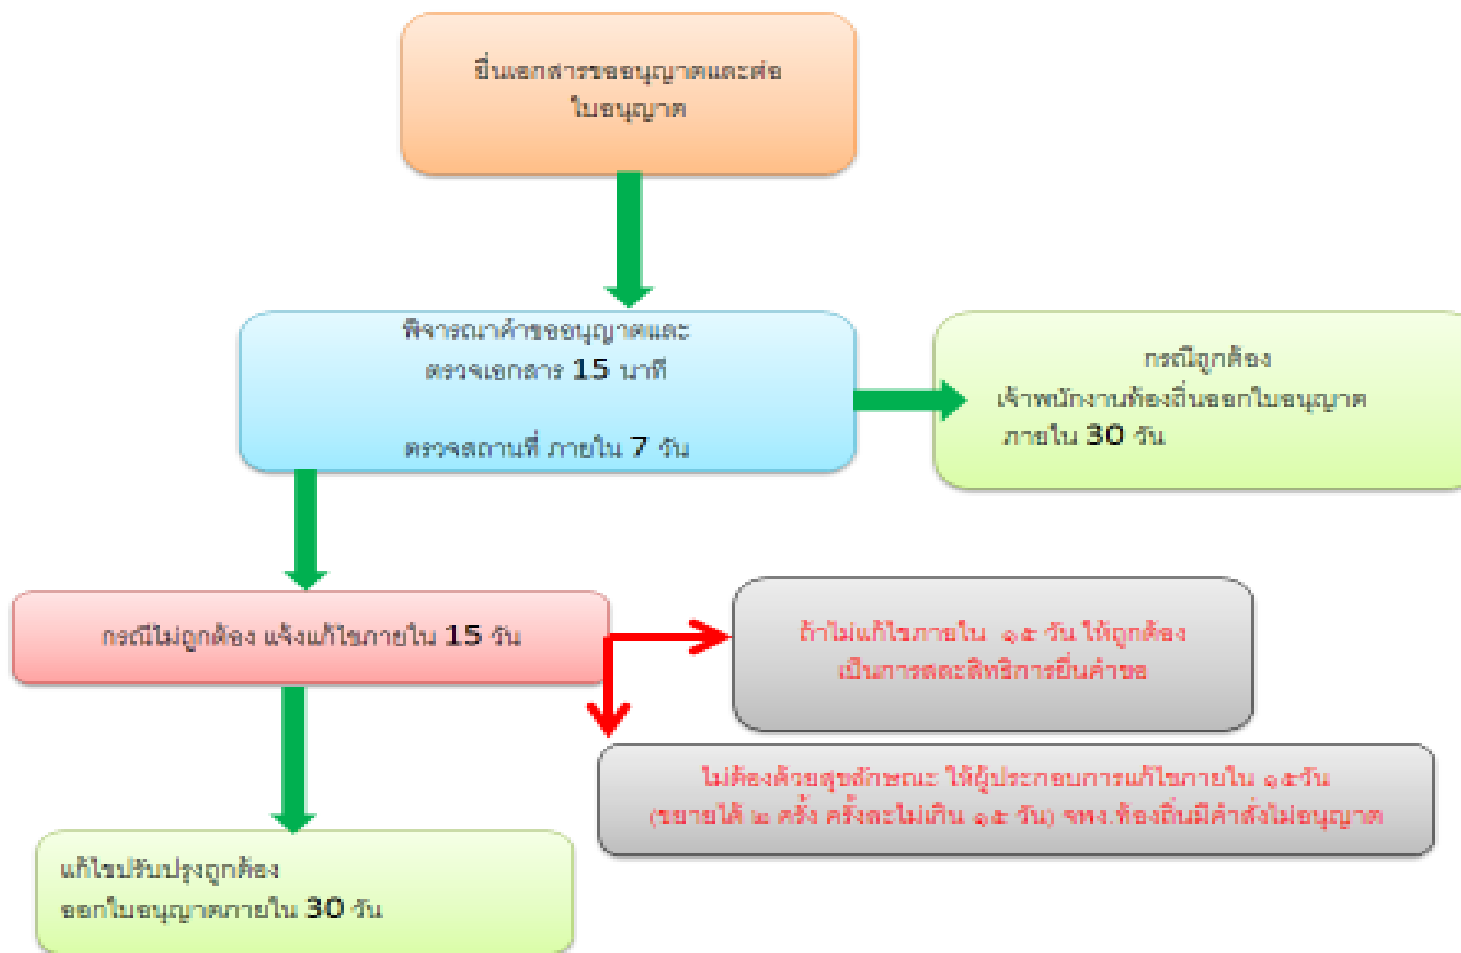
ยื่นเอกสารขออนุญาตและต่อใบอนุญาต

พิจารณาคำขออนุญาตและตรวจเอกสาร 15 นาที

ตรวจสถานที่ ภายใน 7 วัน

กรณีถูกต้อง เจ้าพนักงานท้องถิ่นออกใบอนุญาต ภายใน 30 วัน

กรณีไม่ถูกต้อง แจ้งแก้ไขภายใน 15 วัน

ถ้าไม่แก้ไขภายใน ๑๕ วัน ให้ถูกต้อง เป็นการสละสิทธิการยื่นคำขอ

ไม่ถูกต้องด้วยสุขลักษณะ ให้ผู้ประกอบการแก้ไขภายใน ๑๕วัน (ขยายได้ ๒ ครั้ง ครั้งละไม่เกิน ๑๕ วัน) จพง.ท้องถิ่นมีคำสั่งไม่อนุญาต

แก้ไขปรับปรุงถูกต้อง ออกใบอนุญาตภายใน 30 วัน